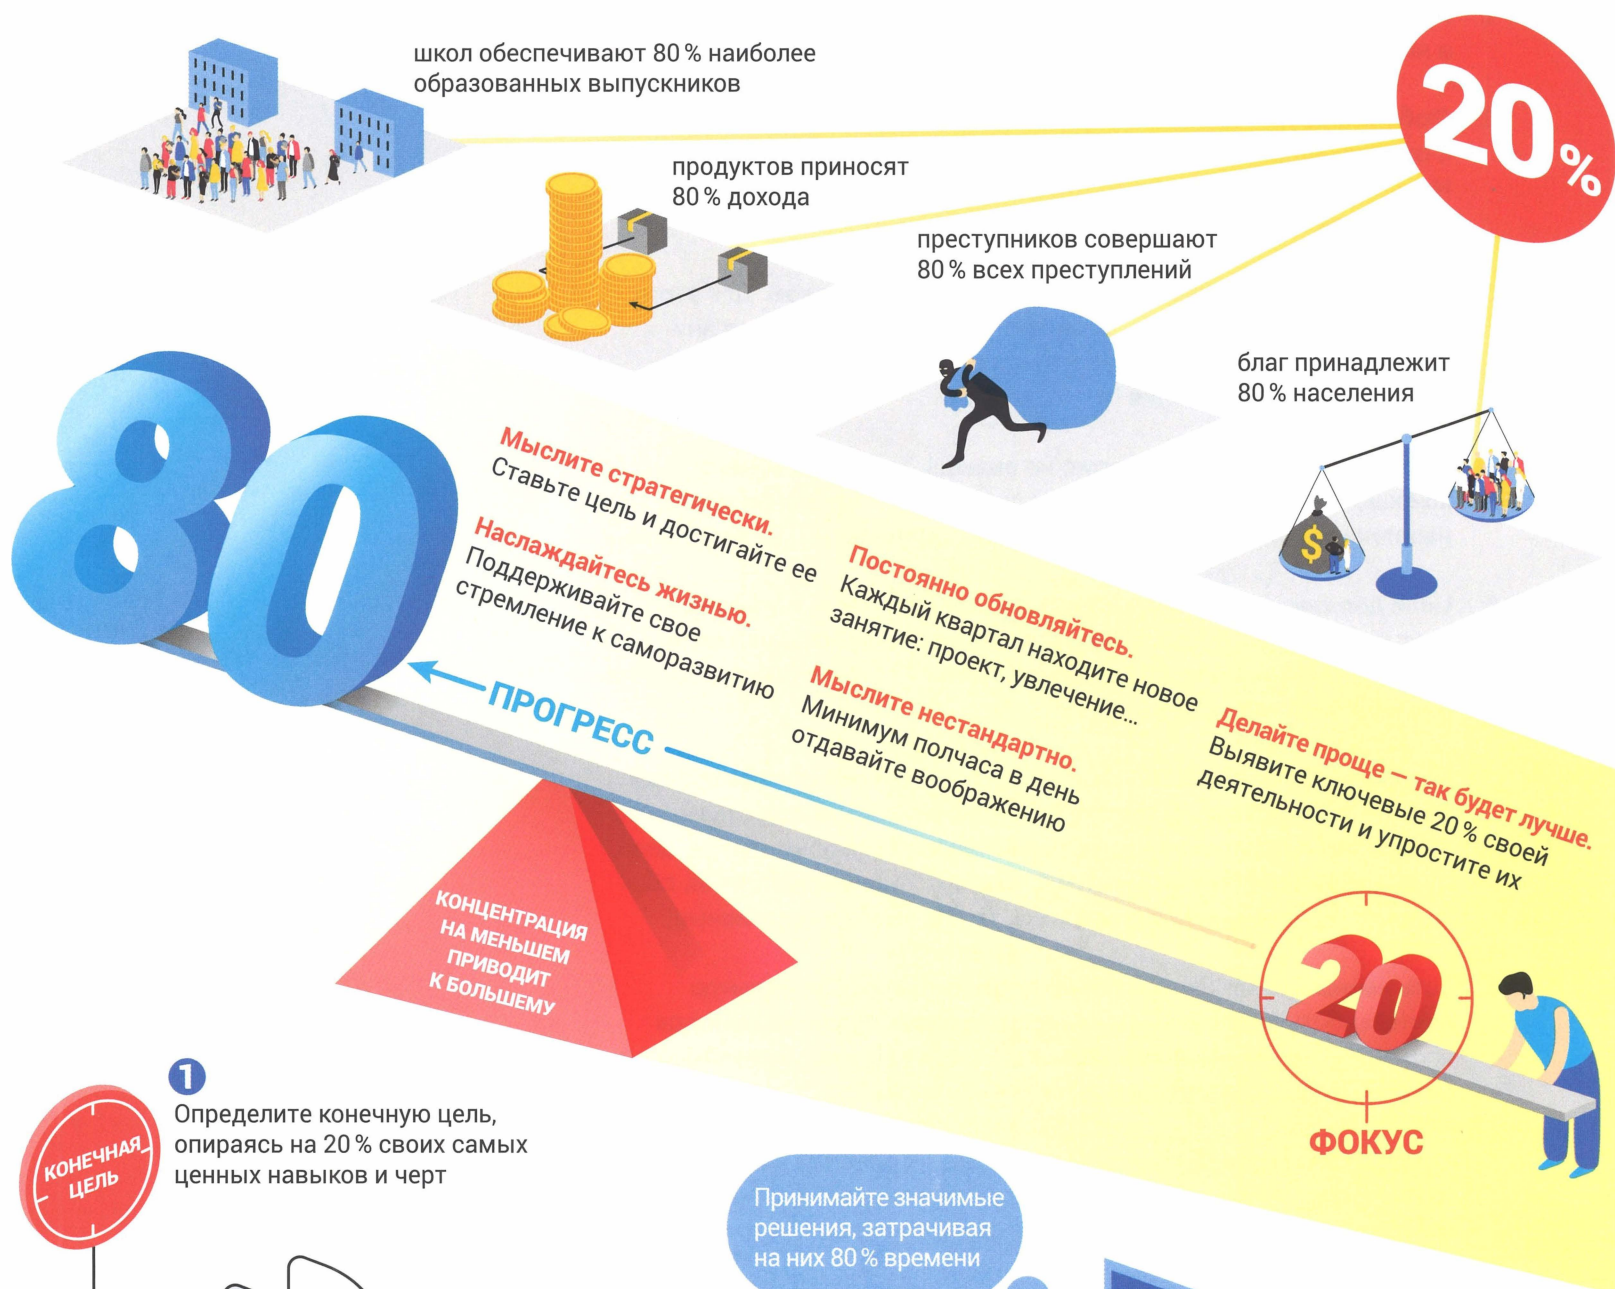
20%

школ обеспечивают 80 % наиболее образованных выпускников

продуктов приносят 80 % дохода

преступников совершают 80 % всех преступлений

благ принадлежит 80 % населения

80

Мыслите стратегически.
Ставьте цель и достигайте ее

Наслаждайтесь жизнью.
Поддерживайте свое стремление к саморазвитию

Постоянно обновляйтесь.
Каждый квартал находите новое занятие: проект, увлечение...

Мыслите нестандартно.
Минимум полчаса в день отдавайте воображению

Делайте проще — так будет лучше.
Выявите ключевые 20 % своей деятельности и упростите их

ПРОГРЕСС

КОНЦЕНТРАЦИЯ НА МЕНЬШЕМ ПРИВОДИТ К БОЛЬШЕМУ

20

ФОКУС

1
Определите конечную цель, опираясь на 20 % своих самых ценных навыков и черт

КОНЕЧНАЯ ЦЕЛЬ

Принимайте значимые решения, затрачивая на них 80 % времени